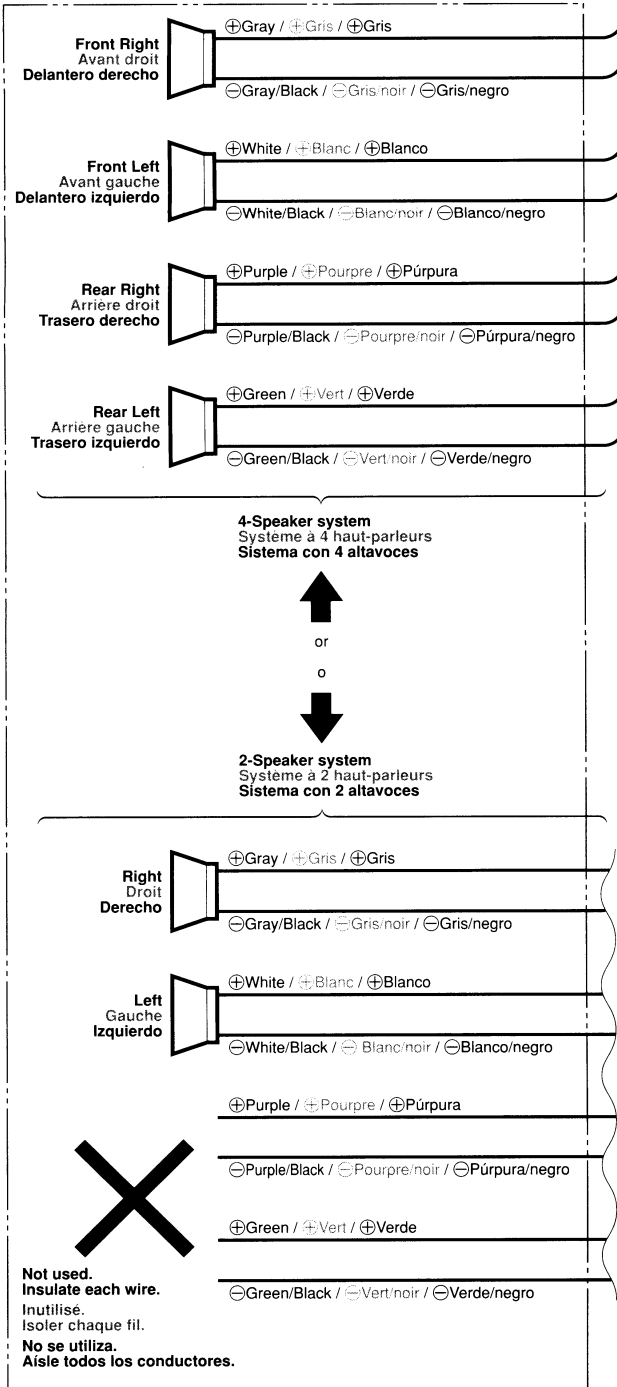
Front Right
Avant droit
Delantero derecho

⊕Gray / ⊕Gris / ⊕Gris

⊖Gray/Black / ⊖Gris/noir / ⊖Gris/negro

Front Left
Avant gauche
Delantero izquierdo

⊕White / ⊕Blanc / ⊕Blanco

⊖White/Black / ⊖Blanc/noir / ⊖Blanco/negro

Rear Right
Arrière droit
Trasero derecho

⊕Purple / ⊕Pourpre / ⊕Púrpura

⊖Purple/Black / ⊖Pourpre/noir / ⊖Púrpura/negro

Rear Left
Arrière gauche
Trasero izquierdo

⊕Green / ⊕Vert / ⊕Verde

⊖Green/Black / ⊖Vert/noir / ⊖Verde/negro

4-Speaker system
Système à 4 haut-parleurs
Sistema con 4 altavoces

or

o

2-Speaker system
Système à 2 haut-parleurs
Sistema con 2 altavoces

Right
Droit
Derecho

⊕Gray / ⊕Gris / ⊕Gris

⊖Gray/Black / ⊖Gris/noir / ⊖Gris/negro

Left
Gauche
Izquierdo

⊕White / ⊕Blanc / ⊕Blanco

⊖White/Black / ⊖Blanc/noir / ⊖Blanco/negro

⊕Purple / ⊕Pourpre / ⊕Púrpura

⊖Purple/Black / ⊖Pourpre/noir / ⊖Púrpura/negro

⊕Green / ⊕Vert / ⊕Verde

⊖Green/Black / ⊖Vert/noir / ⊖Verde/negro

Not used.
Insulate each wire.

Inutilisé.
Isoler chaque fil.

No se utiliza.
Aísle todos los conductores.